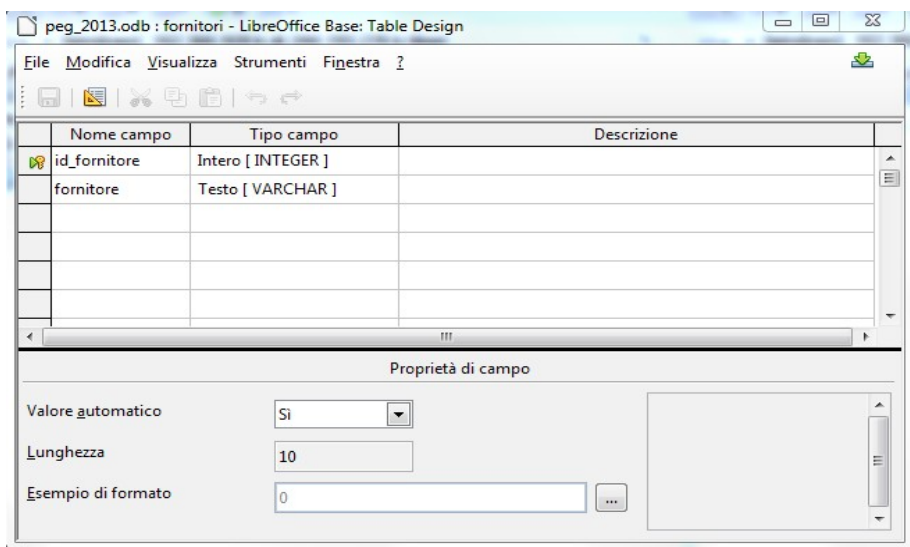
peg_2013.odb : fornitori - LibreOffice Base: Table Design

File Modifica Visualizza Strumenti Finestra ?

| Nome campo | Tipo campo | Descrizione |
|---|---|---|
| id_fornitore | Intero [ INTEGER ] | |
| fornitore | Testo [ VARCHAR ] | |
| | | |
| | | |
| | | |
| | | |

Proprietà di campo

Valore automatico Sì

Lunghezza 10

Esempio di formato 0 ...